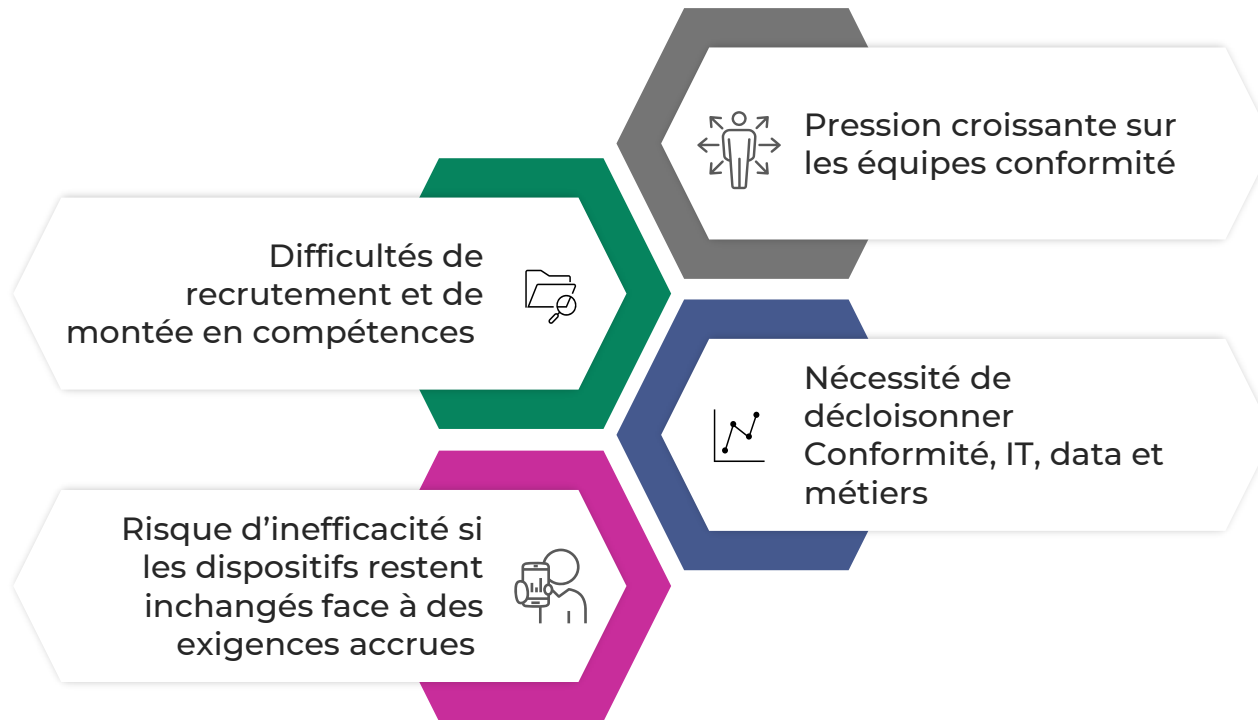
Pression croissante sur les équipes conformité

Difficultés de recrutement et de montée en compétences

Nécessité de décloisonner Conformité, IT, data et métiers

Risque d’inefficacité si les dispositifs restent inchangés face à des exigences accrues